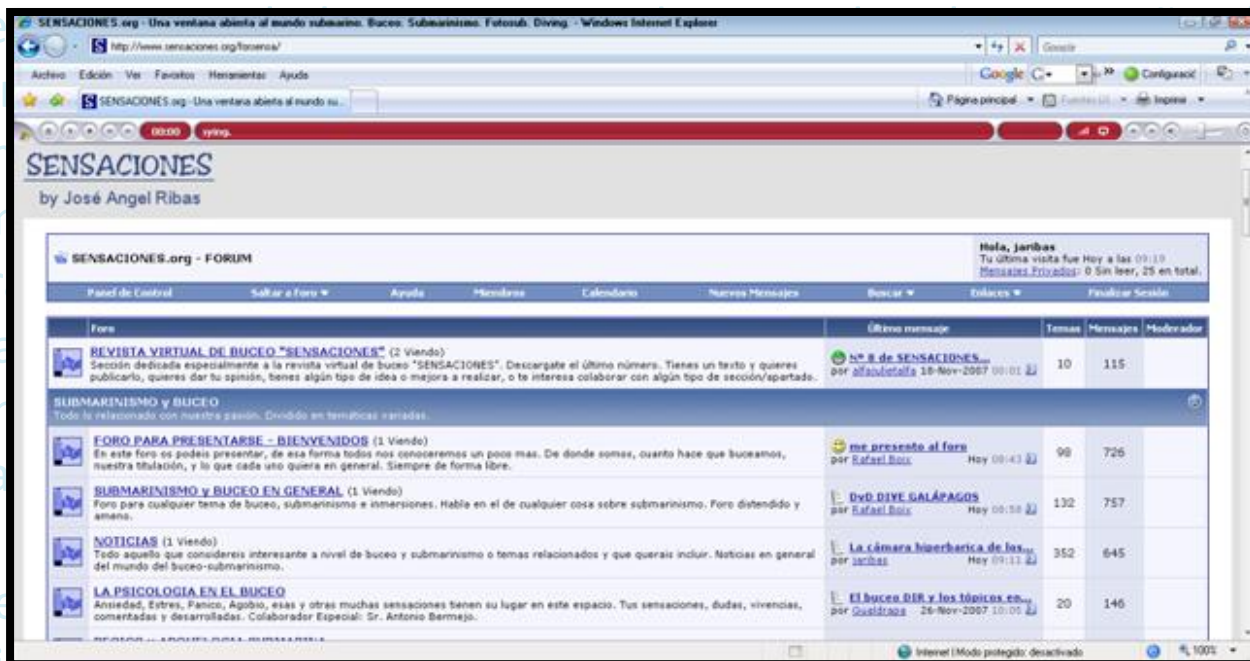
SENSACIONES.org - Una ventana abierta al mundo submarino. Buceo. Submarinismo. Fotosub. Diving. - Windows Internet Explorer

http://www.sensaciones.org/foroensa/

Google

Archivo Edición Ver Favoritos Herramientas Ayuda

Google C- Configuraci

SENSACIONES.org - Una ventana abierta al mundo su...

Página principal Imprimir

00:00 sying.

SENSACIONES
by José Angel Ribas

SENSACIONES.org - FORUM

Hola, jaribas
Tu última visita fue Hoy a las 09:19
Mensajes Privados: 0 Sin leer, 25 en total.

Panel de Control | Saltar a Foro ▼ | Ayuda | Miembros | Calendario | Nuevos Mensajes | Buscar ▼ | Enlaces ▼ | Finalizar Sesión

| Foro | Último mensaje | Temas | Mensajes | Moderador |
|---|---|---|---|---|
| REVISTA VIRTUAL DE BUCEO "SENSACIONES" (2 Viendo) Sección dedicada especialmente a la revista virtual de buceo "SENSACIONES". Descargate el último número. Tienes un texto y quieres publicarlo, quieres dar tu opinión, tienes algún tipo de idea o mejora a realizar, o te interesa colaborar con algún tipo de sección/apartado. | Nº 8 de SENSACIONES... por alfaoubetalfa 18-Nov-2007 00:01 | 10 | 115 | |
| SUBMARINISMO y BUCEO Todo lo relacionado con nuestra pasión. Dividido en temáticas variadas. | | | | |
| FORO PARA PRESENTARSE - BIENVENIDOS (1 Viendo) En este foro os podeis presentar, de esa forma todos nos conoceremos un poco mas. De donde somos, cuanto hace que buceamos, nuestra titulación, y lo que cada uno quiera en general. Siempre de forma libre. | me presento al foro por Rafael Boix Hoy 09:43 | 98 | 726 | |
| SUBMARINISMO y BUCEO EN GENERAL (1 Viendo) Foro para cualquier tema de buceo, submarinismo e inmersiones. Habla en el de cualquier cosa sobre submarinismo. Foro distendido y ameno. | DvD DIVE GALÁPAGOS por Rafael Boix Hoy 08:58 | 132 | 757 | |
| NOTICIAS (1 Viendo) Todo aquello que considereis interesante a nivel de buceo y submarinismo o temas relacionados y que querais incluir. Noticias en general del mundo del buceo-submarinismo. | La cámara hiperbarica de los... por jaribas Hoy 09:11 | 352 | 645 | |
| LA PSICOLOGIA EN EL BUCEO Ansiedad, Estres, Panico, Agobio, esas y otras muchas sensaciones tienen su lugar en este espacio. Tus sensaciones, dudas, vivencias, comentadas y desarrolladas. Colaborador Especial: Sr. Antonio Bermejo. | El buceo DIR y los tópicos en... por Gualdrapa 26-Nov-2007 10:05 | 20 | 146 | |

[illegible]

Internet | Modo protegido: desactivado 100%